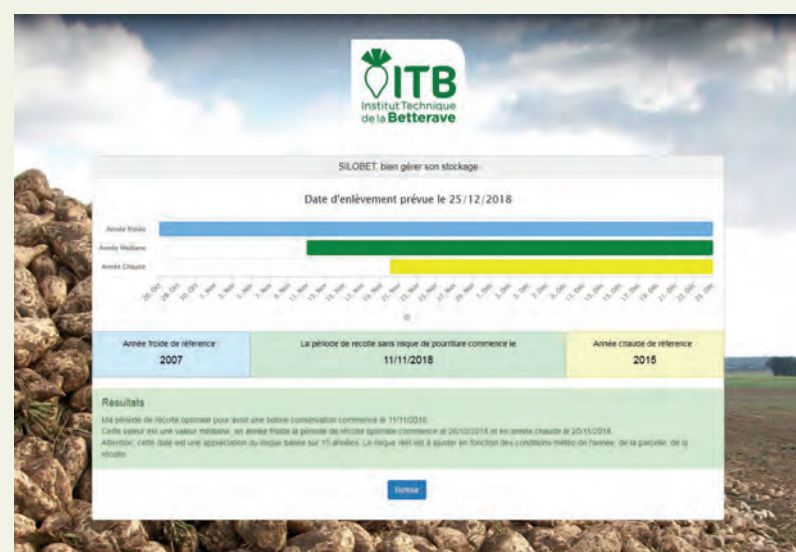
ITB
Institut Technique de la Betterave

SILOBET, bien gérer son stockage

Date d'enlèvement prévue le 25/12/2018

Année froide
Année Médiane
Année Chaude

26. Oct. 28. Oct. 30. Oct. 1. Nov. 3. Nov. 5. Nov. 7. Nov. 9. Nov. 11. Nov. 13. Nov. 15. Nov. 17. Nov. 19. Nov. 21. Nov. 23. Nov. 25. Nov. 27. Nov. 29. Nov. 1. Déc. 3. Déc. 5. Déc. 7. Déc. 9. Déc. 11. Déc. 13. Déc. 15. Déc. 17. Déc. 19. Déc. 21. Déc. 23. Déc. 25. Déc.

| Année froide de référence | La période de récolte sans risque de pourriture commence le | Année chaude de référence |
|---|---|---|
| 2007 | 11/11/2018 | 2015 |

Résultats

Ma période de récolte optimale pour avoir une bonne conservation commence le 11/11/2018.
Cette valeur est une valeur médiane, en année froide la période de récolte optimale commence le 26/10/2018 et en année chaude le 20/11/2018.
Attention, cette date est une appréciation du risque basée sur 15 années. Le risque réel est à ajuster en fonction des conditions météo de l'année, de la parcelle, de la récolte.

Retour